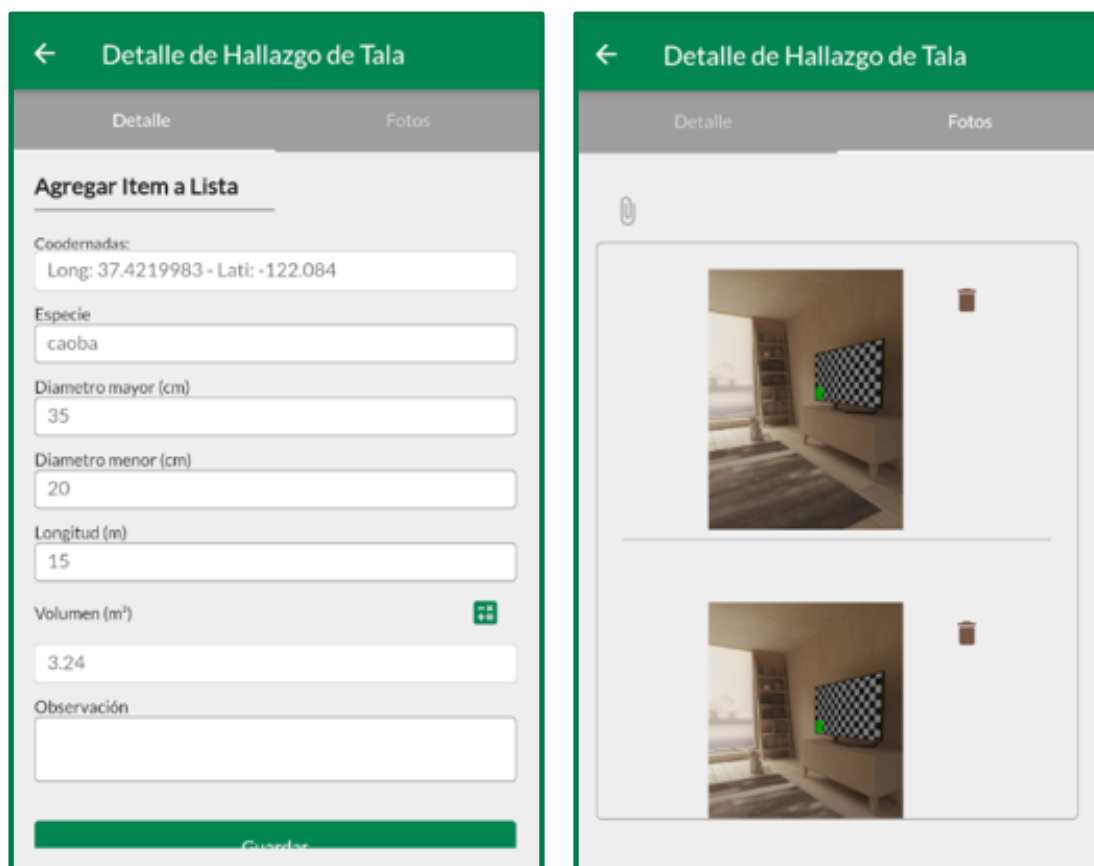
← Detalle de Hallazgo de Tala

Detalle Fotos

Agregar Item a Lista

Coodernadas:
Long: 37.4219983 - Lati: -122.084

Especie
caoba

Diametro mayor (cm)
35

Diametro menor (cm)
20

Longitud (m)
15

Volumen (m³)
3.24

Observación

Guardar

← Detalle de Hallazgo de Tala

Detalle Fotos